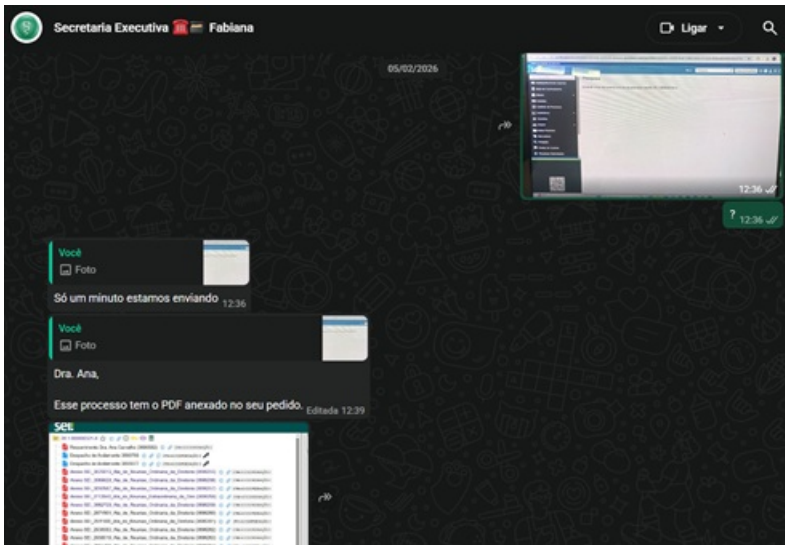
Secretaria Executiva ☎️ Fabiana

Ligar

05/02/2026

12:36

? 12:36

Você
Foto

Só um minuto estamos enviando 12:36

Você
Foto

Dra. Ana,

Esse processo tem o PDF anexado no seu pedido. Editada 12:39

sei